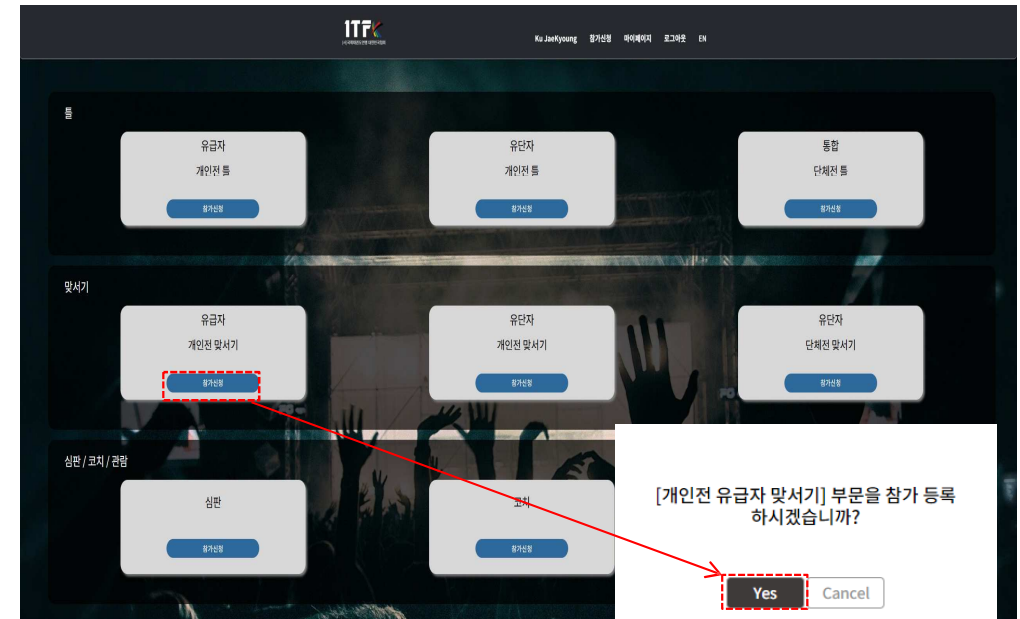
ITF

Ku JaeKyoung 참가신청 마이페이지 로그아웃 EN

틀

유급자
개인전 틀
참가신청

유단자
개인전 틀
참가신청

통합
단체전 틀
참가신청

맞서기

유급자
개인전 맞서기
참가신청

유단자
개인전 맞서기
참가신청

유단자
단체전 맞서기
참가신청

심판 / 코치 / 관람

심판
참가신청

코치
참가신청

[개인전 유급자 맞서기] 부문을 참가 등록 하시겠습니까?

Yes Cancel